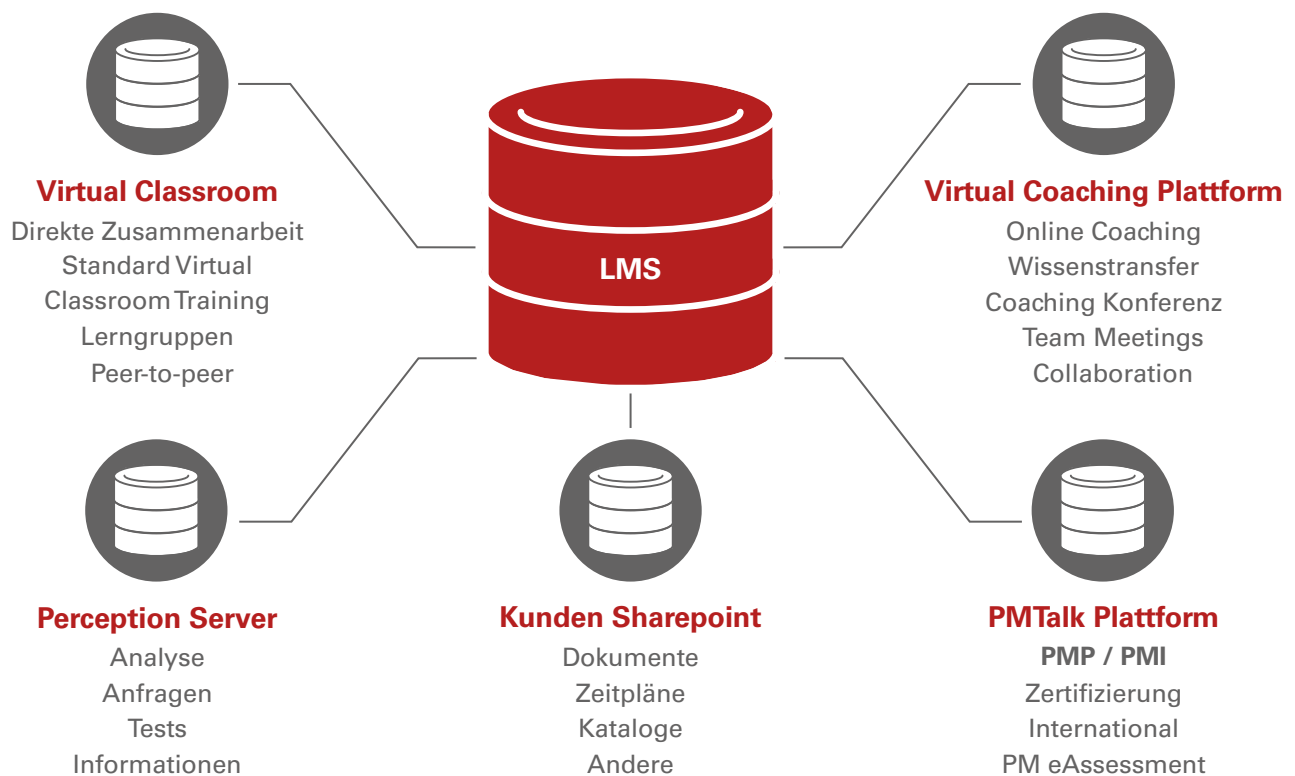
LMS

Virtual Classroom
Direkte Zusammenarbeit
Standard Virtual
Classroom Training
Lerngruppen
Peer-to-peer

Virtual Coaching Plattform
Online Coaching
Wissenstransfer
Coaching Konferenz
Team Meetings
Collaboration

Perception Server
Analyse
Anfragen
Tests
Informationen

Kunden Sharepoint
Dokumente
Zeitpläne
Kataloge
Andere

PMTalk Plattform
PMP / PMI
Zertifizierung
International
PM eAssessment